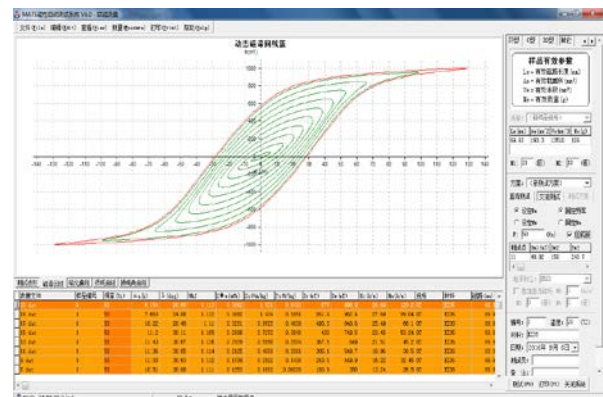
MATS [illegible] V6.0

文件(F) 编辑(E) 查看(V) 测量 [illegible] 打印 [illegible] 帮助(H)

动态磁滞回线簇

-140 -130 -120 -110 -100 -90 -80 -70 -60 -50 -40 -30 -20 -10 0 10 20 30 40 50 60 70 80 90 100 110 120 130 140

1500
1000
500
-500
-1000
-1500

样品有效参数

Le = 有效磁路长度(mm)
Ae = 有效截面积(mm²)
Ve = 有效体积(mm³)
Me = 有效质量(g)

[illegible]

方案: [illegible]

磁场模式 交流模式

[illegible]

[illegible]

编号:

温度:

日期: 2006年 9月 8日

测试员:

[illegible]

测试(M) 打印(P) 关闭系统

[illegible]